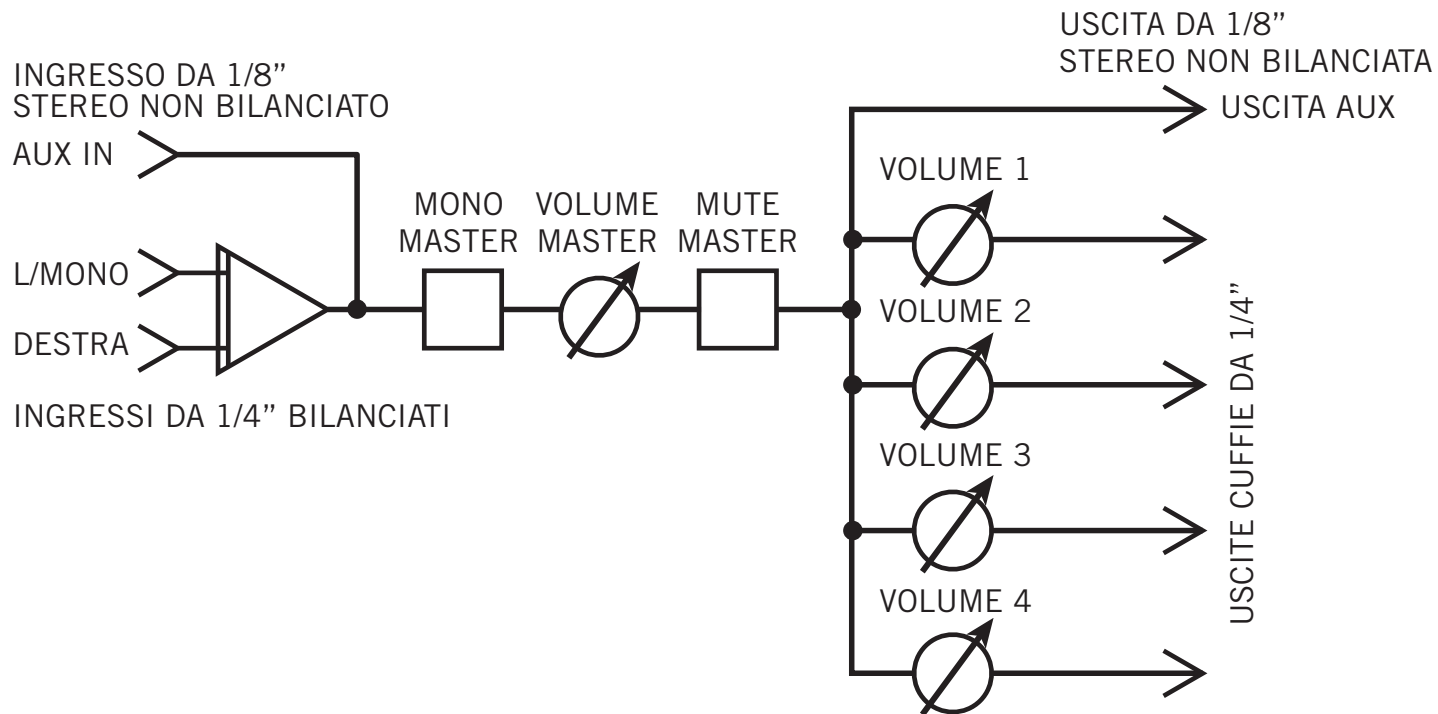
INGRESSO DA 1/8"
STEREO NON BILANCIATO

AUX IN

L/MONO

DESTRA

INGRESSI DA 1/4" BILANCIATI

MONO
MASTER

VOLUME
MASTER

MUTE
MASTER

USCITA DA 1/8"
STEREO NON BILANCIATA

USCITA AUX

VOLUME 1

VOLUME 2

VOLUME 3

VOLUME 4

USCITE CUFFIE DA 1/4"